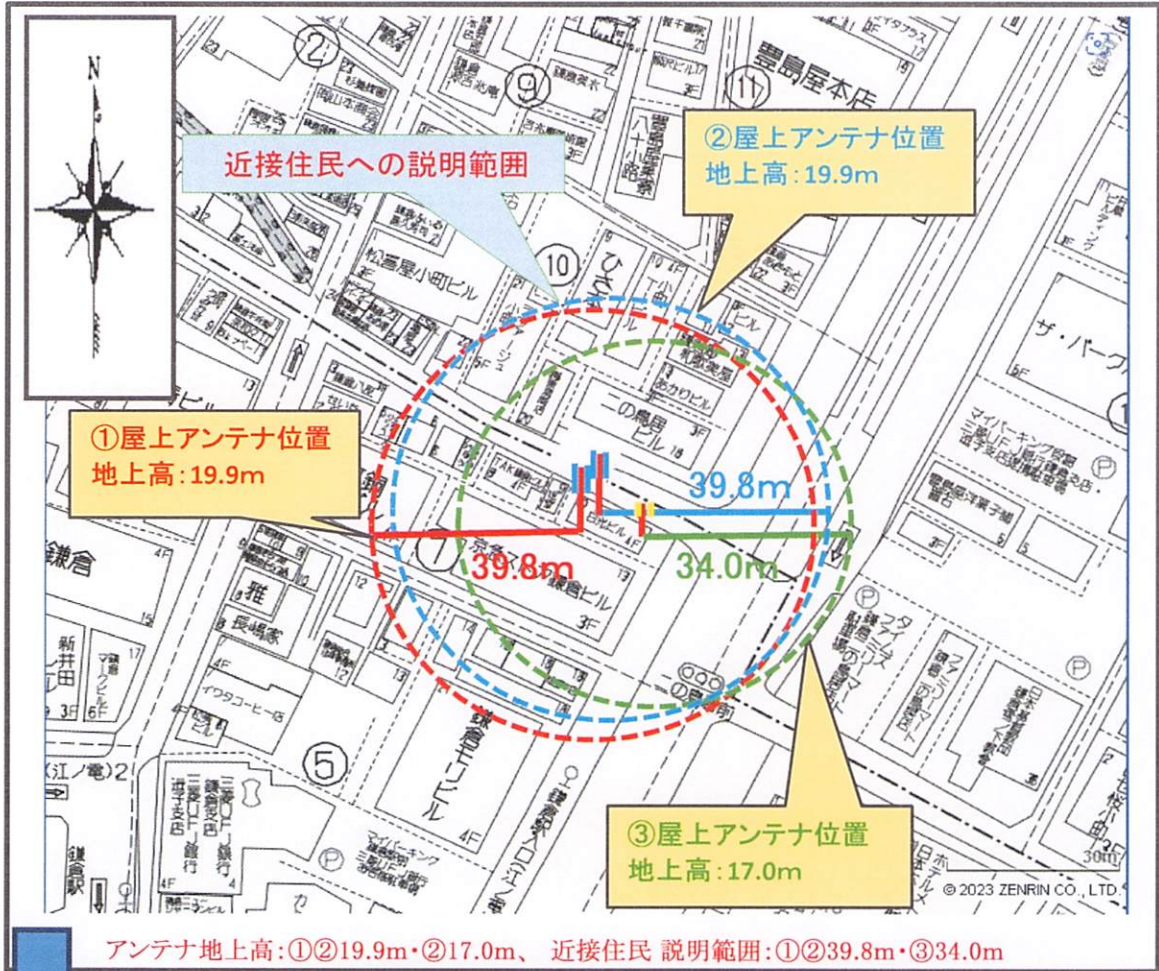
N

近接住民への説明範囲

②屋上アンテナ位置
地上高：19.9m

①屋上アンテナ位置
地上高：19.9m

③屋上アンテナ位置
地上高：17.0m

39.8m

39.8m

34.0m

豊島屋本店

松喜屋小町ビル

二の鳥居ビル

ザ・パーク

鎌倉

雅

長嶋家

イワタコーヒー店

鎌倉七ビル

鎌倉駅

(江ノ電)2

② ⑨ ⑪ ⑩ ⑦ ⑤

© 2023 ZENRIN CO., LTD.

30m

アンテナ地上高：①②19.9m・②17.0m、 近接住民 説明範囲：①②39.8m・③34.0m